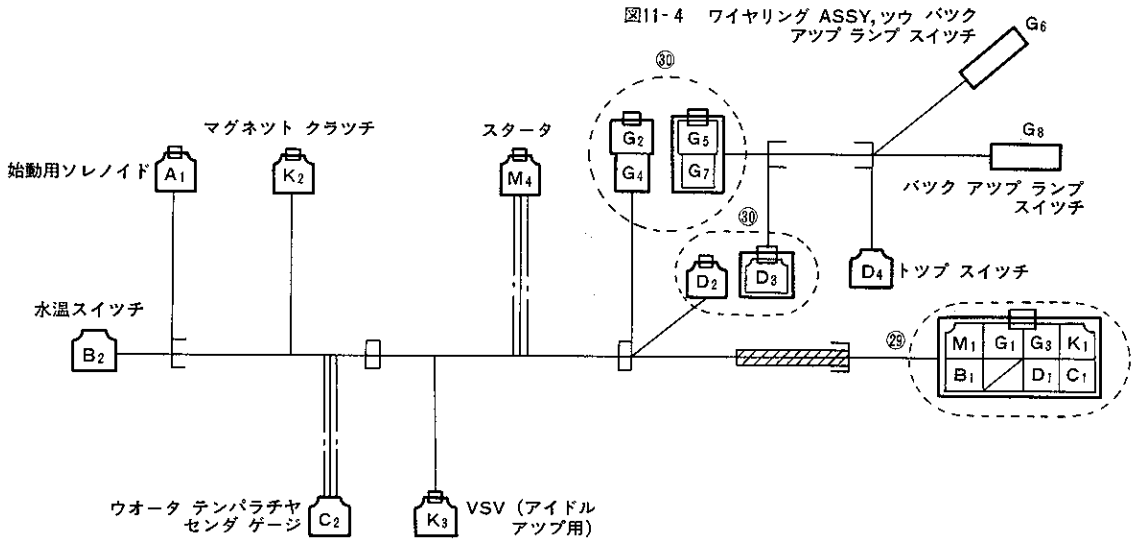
図11-4 ワイヤリング ASSY,ツウ バック アップ ランプ スイッチ

G$_6$

㉚

マグネット クラッチ

スタータ

始動用ソレノイド

A$_1$

K$_2$

M$_4$

G$_2$

G$_4$

G$_5$

G$_7$

G$_8$

バック アップ ランプ スイッチ

㉚

D$_2$

D$_3$

D$_4$ トップ スイッチ

水温スイッチ

B$_2$

㉙

| M$_1$ | G$_1$ | G$_3$ | K$_1$ |
|---|---|---|---|
| B$_1$ | | D$_1$ | C$_1$ |

ウオータ テンパラチヤ センダ ゲージ

C$_2$

K$_3$

VSV(アイドル アップ用)